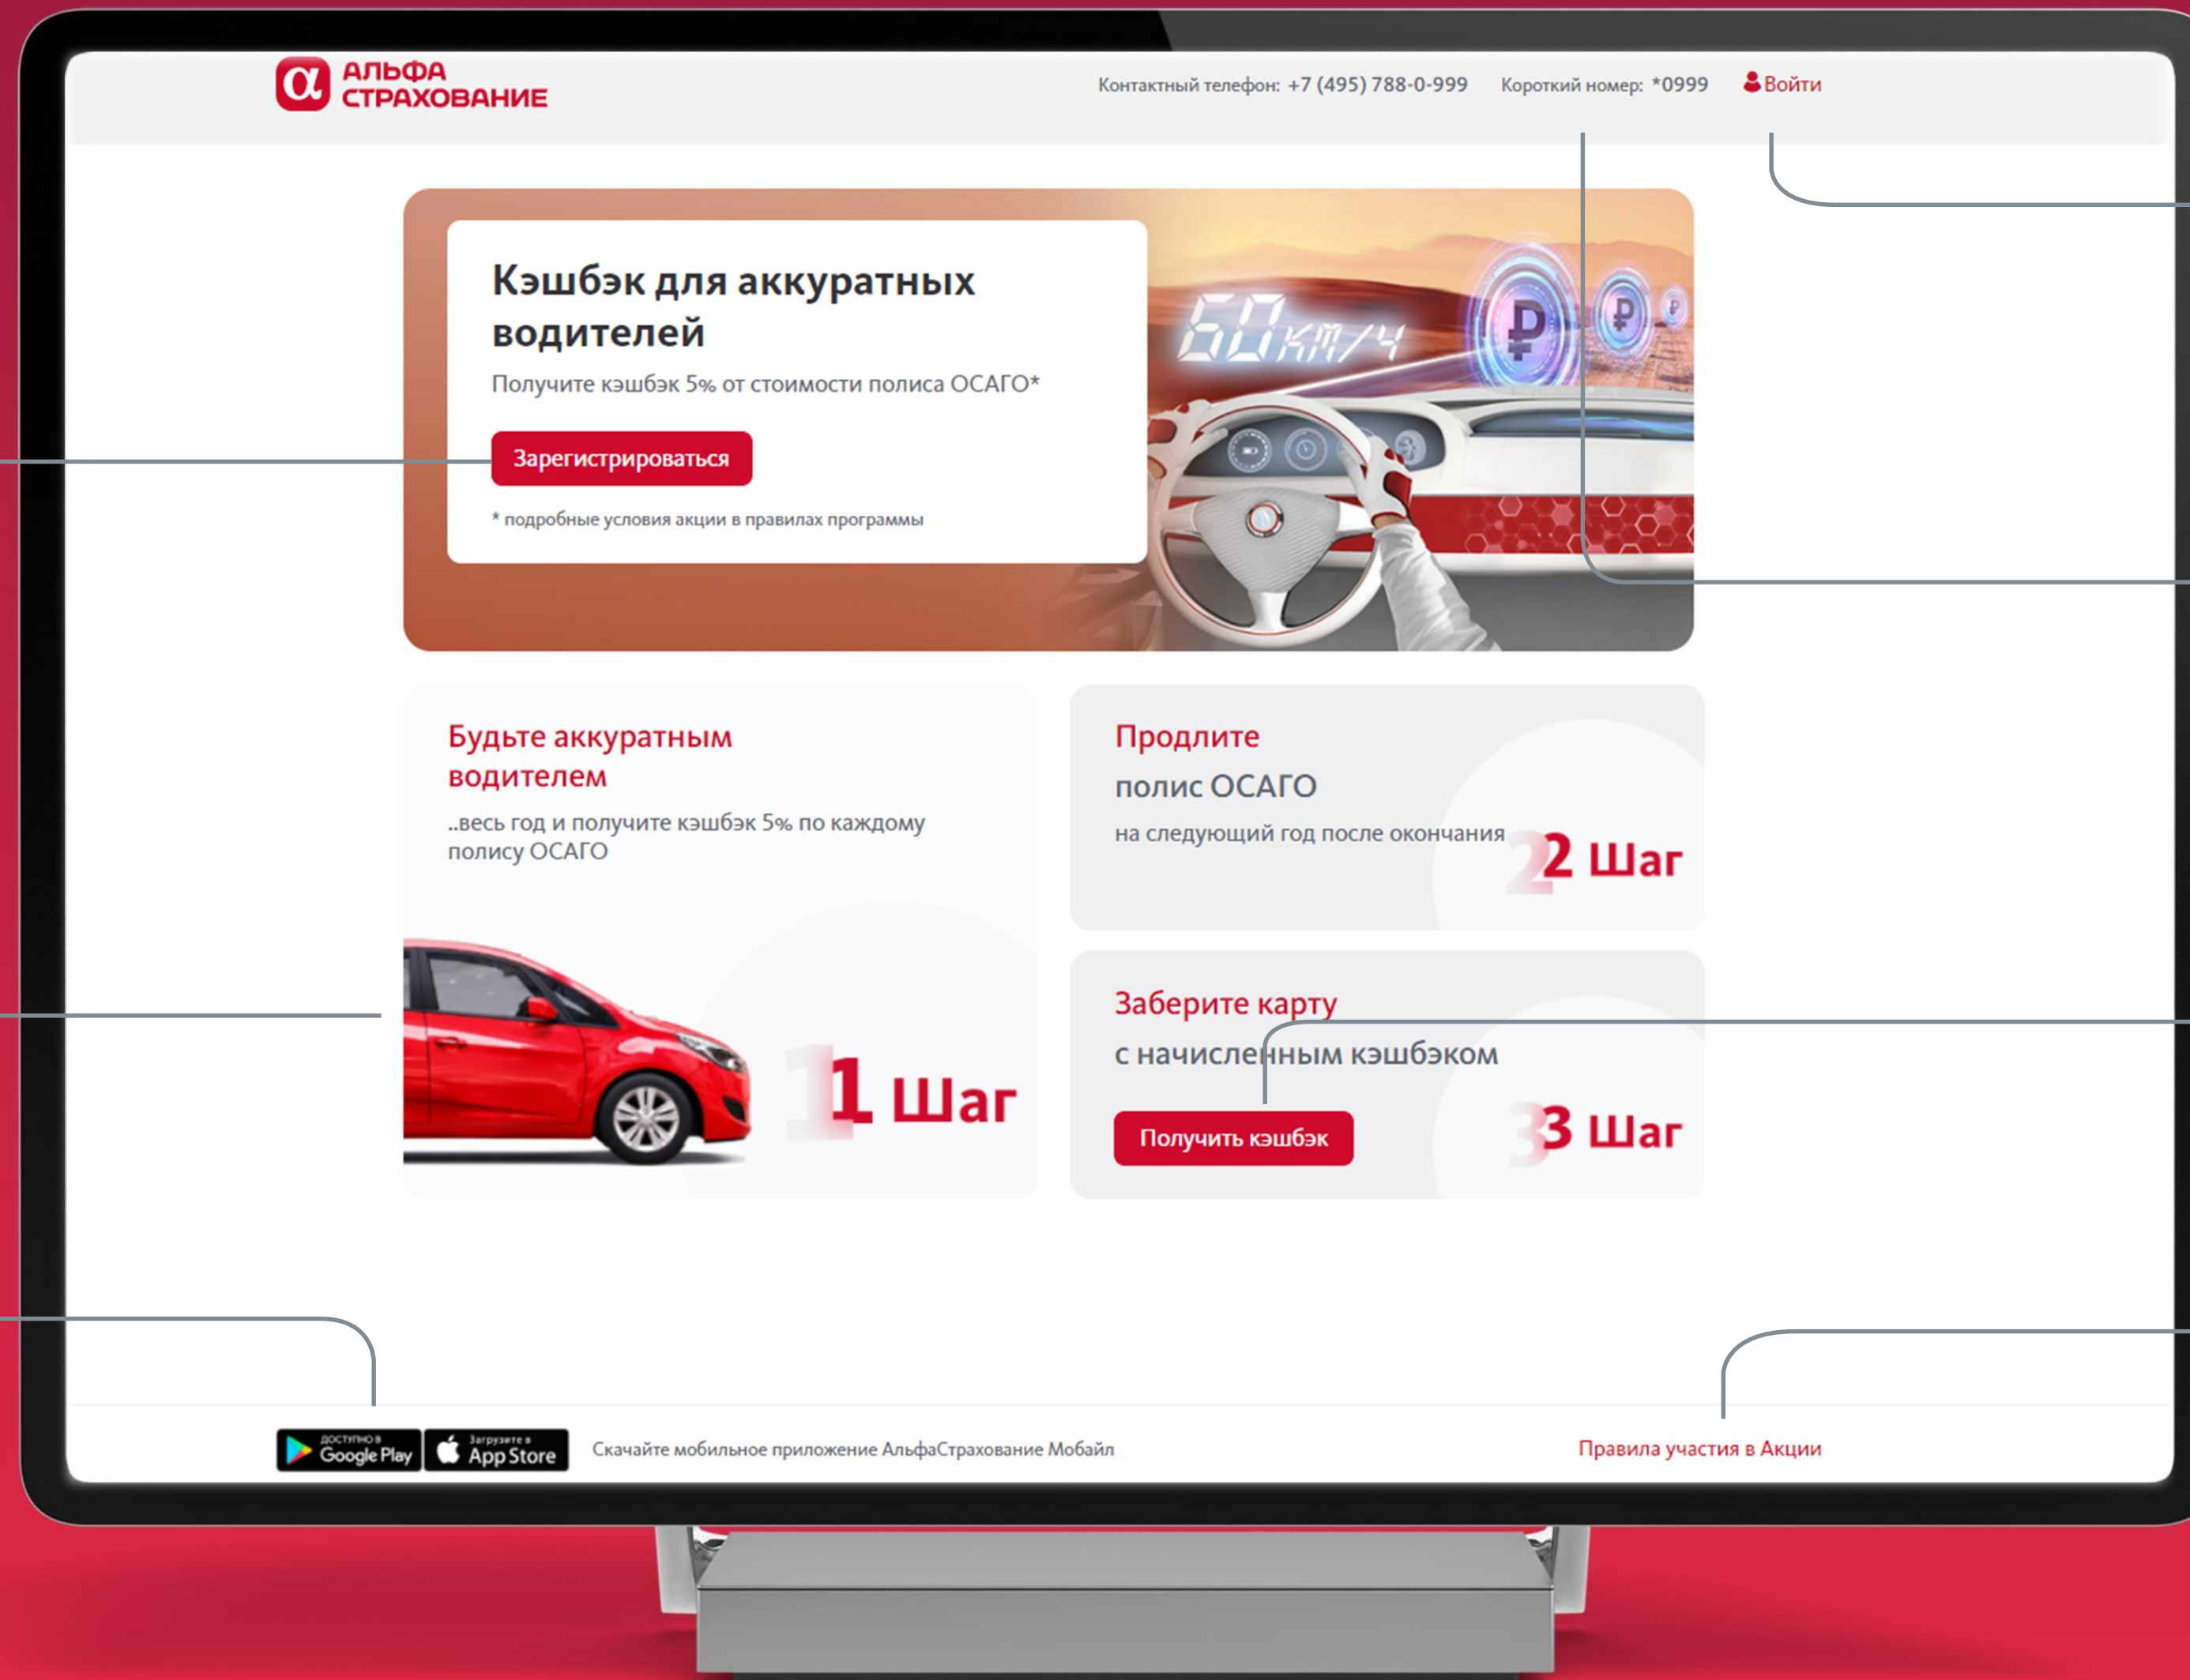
АЛЬФА СТРАХОВАНИЕ

Контактный телефон: +7 (495) 788-0-999 Короткий номер: *0999 Войти

Кэшбэк для аккуратных водителей

Получите кэшбэк 5% от стоимости полиса ОСАГО*

Зарегистрироваться

* подробные условия акции в правилах программы

60 км/ч

Будьте аккуратным водителем

..весь год и получите кэшбэк 5% по каждому полису ОСАГО

1 Шаг

Продлите

полис ОСАГО

на следующий год после окончания

2 Шаг

Заберите карту

с начисленным кэшбэком

Получить кэшбэк

3 Шаг

Доступно в Google Play Загрузите в App Store Скачайте мобильное приложение АльфаСтрахование Мобайл

Правила участия в Акции